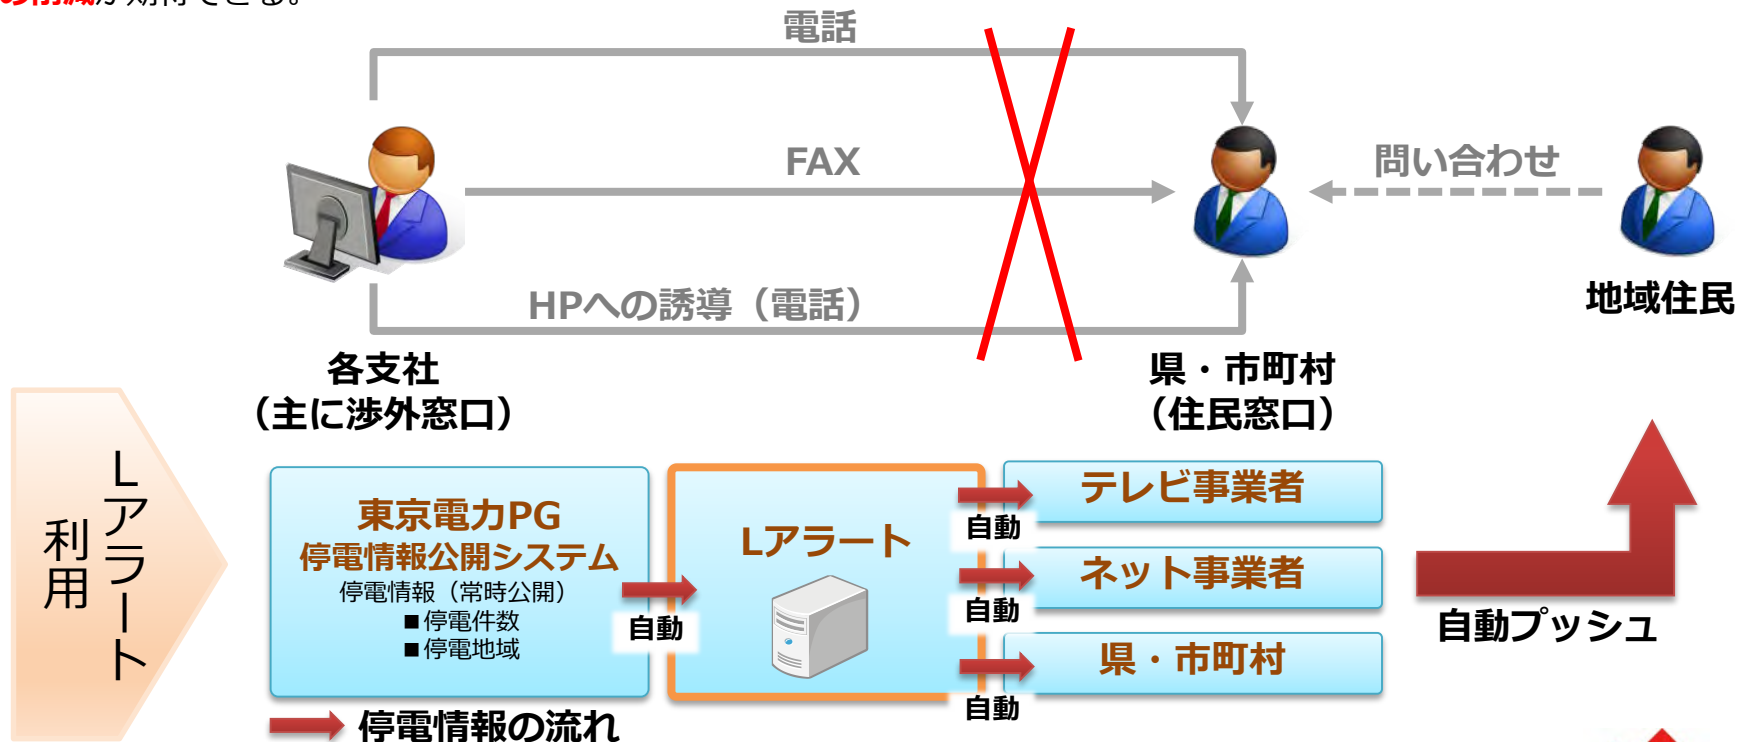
電話

FAX

HPへの誘導（電話）

問い合わせ

地域住民

各支社
（主に渉外窓口）

県・市町村
（住民窓口）

Lアラート
利用

東京電力PG
停電情報公開システム
停電情報（常時公開）
■停電件数
■停電地域

自動

Lアラート

自動

テレビ事業者

自動

ネット事業者

自動

県・市町村

自動プッシュ

停電情報の流れ